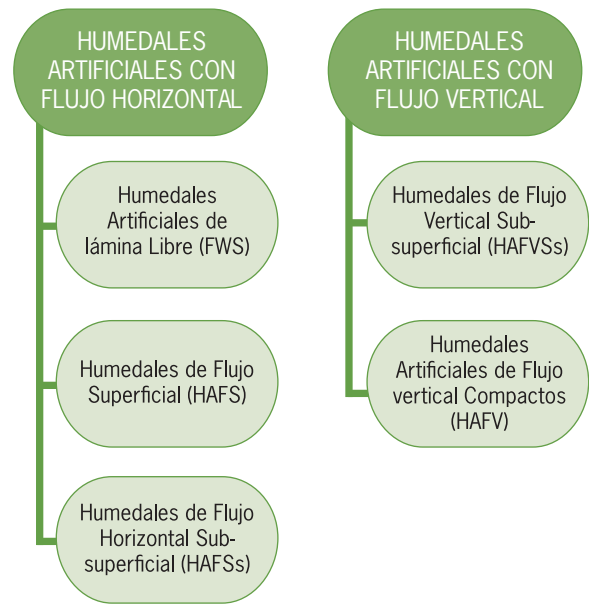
HUMEDALES ARTIFICIALES CON FLUJO HORIZONTAL

Humedales Artificiales de lámina Libre (FWS)

Humedales de Flujo Superficial (HAFS)

Humedales de Flujo Horizontal Sub-superficial (HAFSs)

HUMEDALES ARTIFICIALES CON FLUJO VERTICAL

Humedales de Flujo Vertical Sub-superficial (HAFVSs)

Humedales Artificiales de Flujo vertical Compactos (HAFV)